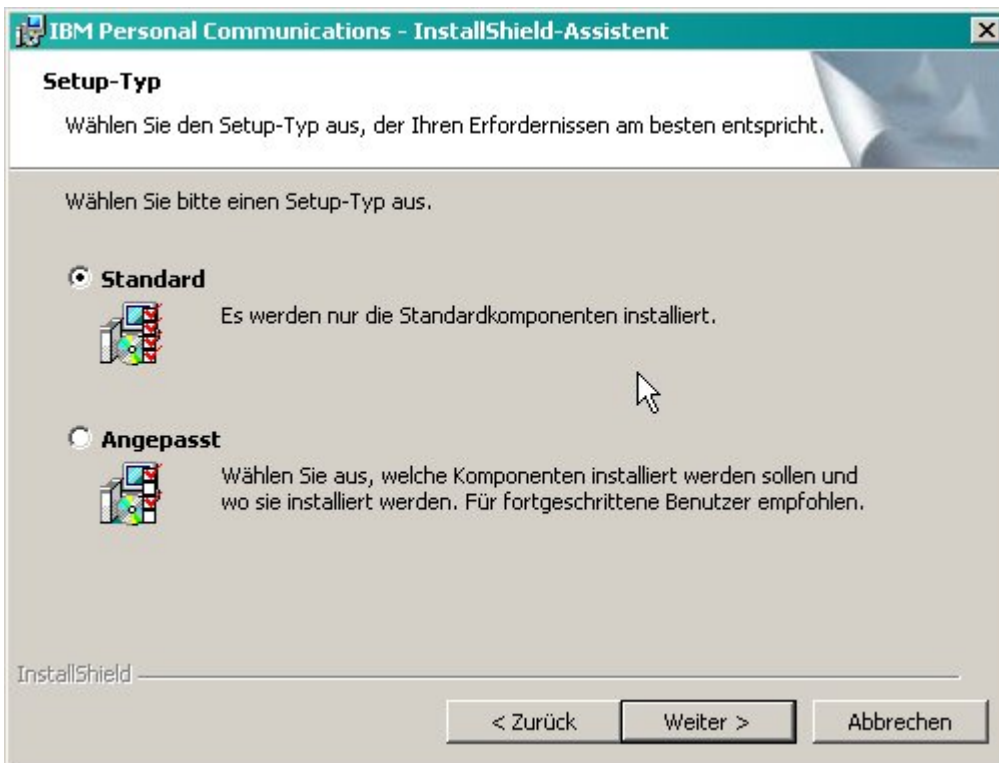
IBM Personal Communications - InstallShield-Assistent

Setup-Typ

Wählen Sie den Setup-Typ aus, der Ihren Erfordernissen am besten entspricht.

Wählen Sie bitte einen Setup-Typ aus.

Standard

Es werden nur die Standardkomponenten installiert.

Angepasst

Wählen Sie aus, welche Komponenten installiert werden sollen und wo sie installiert werden. Für fortgeschrittene Benutzer empfohlen.

InstallShield

< Zurück

Weiter >

Abbrechen